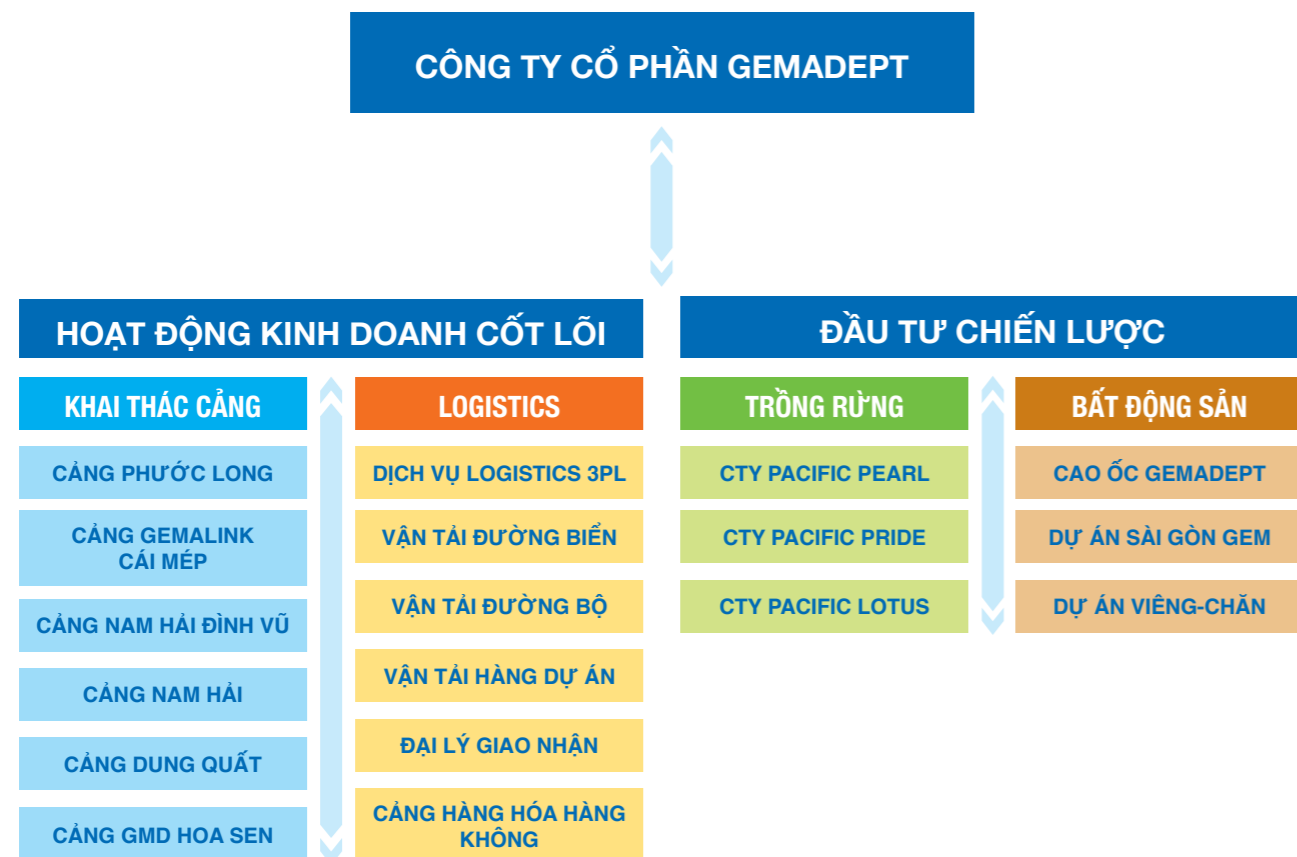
CÔNG TY CỔ PHẦN GEMADEPT

HOẠT ĐỘNG KINH DOANH CỐT LÕI

KHAI THÁC CẢNG

CẢNG PHƯỚC LONG

CẢNG GEMALINK CÁI MÉP

CẢNG NAM HẢI ĐÌNH VŨ

CẢNG NAM HẢI

CẢNG DUNG QUẤT

CẢNG GMD HOA SEN

LOGISTICS

DỊCH VỤ LOGISTICS 3PL

VẬN TẢI ĐƯỜNG BIỂN

VẬN TẢI ĐƯỜNG BỘ

VẬN TẢI HÀNG DỰ ÁN

ĐẠI LÝ GIAO NHẬN

CẢNG HÀNG HÓA HÀNG KHÔNG

ĐẦU TƯ CHIẾN LƯỢC

TRỒNG RỪNG

CTY PACIFIC PEARL

CTY PACIFIC PRIDE

CTY PACIFIC LOTUS

BẤT ĐỘNG SẢN

CAO ỐC GEMADEPT

DỰ ÁN SÀI GÒN GEM

DỰ ÁN VIÊNG-CHĂN